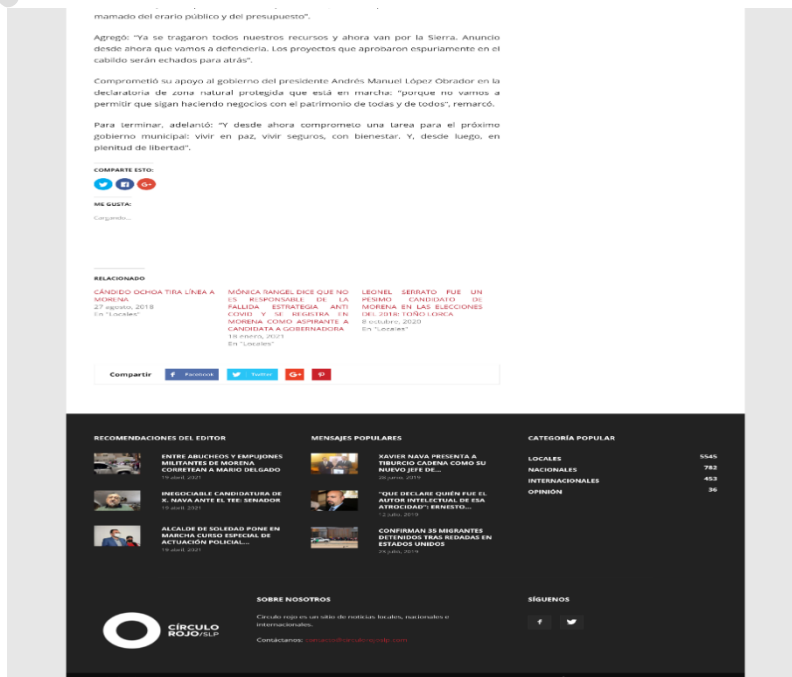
mamado del erario público y del presupuesto".

Agregó: "Ya se tragaron todos nuestros recursos y ahora van por la Sierra. Anuncio desde ahora que vamos a defenderla. Los proyectos que aprobaron espuriamente en el cabildo serán echados para atrás".

Comprometió su apoyo al gobierno del presidente Andrés Manuel López Obrador en la declaratoria de zona natural protegida que está en marcha: "porque no vamos a permitir que sigan haciendo negocios con el patrimonio de todas y de todos", remarcó.

Para terminar, adelantó: "Y desde ahora comprometo una tarea para el próximo gobierno municipal: vivir en paz, vivir seguros, con bienestar. Y, desde luego, en plenitud de libertad".

COMPARTE ESTO:

ME GUSTA:

Cargando...

RELACIONADO

CÁNDIDO OCHOA TIRA LÍNEA A MORENA
27 agosto, 2018
En "Locales"

MÓNICA RANGEL DICE QUE NO ES RESPONSABLE DE LA FALLIDA ESTRATEGIA ANTI COVID Y SE REGISTRA EN MORENA COMO ASPIRANTE A CANDIDATA A GOBERNADORA
18 enero, 2021
En "Locales"

LEONEL SERRATO FUE UN PÉSIMO CANDIDATO DE MORENA EN LAS ELECCIONES DEL 2018: TOÑO LORCA
8 octubre, 2020
En "Locales"

Compartir Facebook Twitter

RECOMENDACIONES DEL EDITOR

ENTRE ABUCHEOS Y EMPUJONES MILITANTES DE MORENA CORRETEAN A MARIO DELGADO
19 abril, 2021

INEGOCIABLE CANDIDATURA DE X. NAVA ANTE EL TEE: SENADOR
19 abril, 2021

ALCALDE DE SOLEDAD PONE EN MARCHA CURSO ESPECIAL DE ACTUACIÓN POLICIAL...
19 abril, 2021

MENSAJES POPULARES

XAVIER NAVA PRESENTA A TIBURCIO CADENA COMO SU NUEVO JEFE DE...
28 junio, 2019

"QUE DECLARE QUIÉN FUE EL AUTOR INTELECTUAL DE ESA ATROCIDAD": ERNESTO...
12 julio, 2019

CONFIRMAN 35 MIGRANTES DETENIDOS TRAS REDADAS EN ESTADOS UNIDOS
24 julio, 2019

CATEGORÍA POPULAR

| | |
|---|---|
| LOCALES | 5545 |
| NACIONALES | 782 |
| INTERNACIONALES | 453 |
| OPINIÓN | 36 |

CÍRCULO ROJO/SLP

SOBRE NOSOTROS

Círculo rojo es un sitio de noticias locales, nacionales e internacionales.

Contáctanos: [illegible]

SÍGUENOS